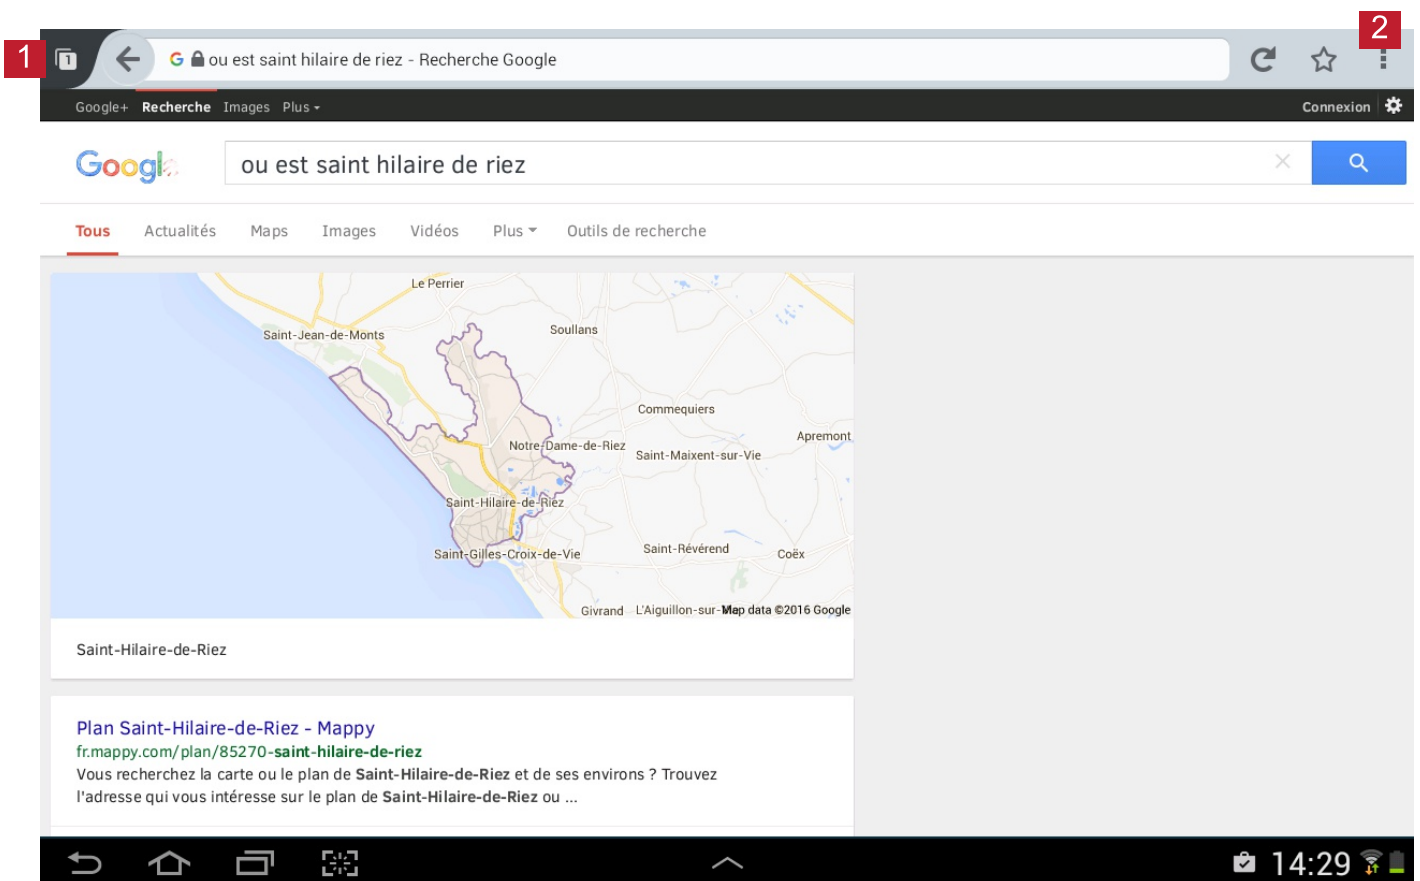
1

2

ou est saint hilaire de riez - Recherche Google

Google+ Recherche Images Plus

Connexion

Google

ou est saint hilaire de riez

Tous Actualités Maps Images Vidéos Plus Outils de recherche

Le Perrier
Saint-Jean-de-Monts
Soullans
Commequiers
Notre-Dame-de-Riez
Apremont
Saint-Maixent-sur-Vie
Saint-Hilaire-de-Riez
Saint-Gilles-Croix-de-Vie
Saint-Révérend
Coëx
Givrand
L'Aiguillon-sur-Map data ©2016 Google

Saint-Hilaire-de-Riez

Plan Saint-Hilaire-de-Riez - Mappy
fr.mappy.com/plan/85270-saint-hilaire-de-riez
Vous recherchez la carte ou le plan de Saint-Hilaire-de-Riez et de ses environs ? Trouvez l'adresse qui vous intéresse sur le plan de Saint-Hilaire-de-Riez ou ...

14:29